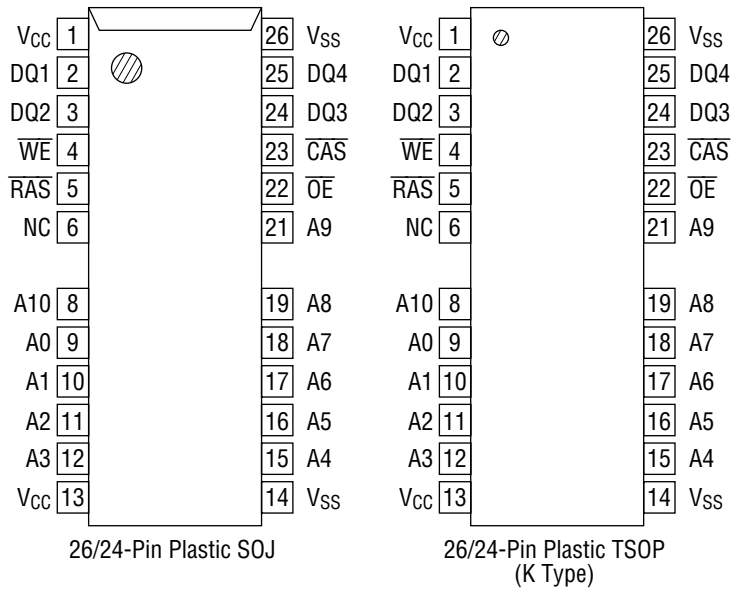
$V_{CC}$ 1
DQ1 2
DQ2 3
$\overline{WE}$ 4
$\overline{RAS}$ 5
NC 6
A10 8
A0 9
A1 10
A2 11
A3 12
$V_{CC}$ 13

26 $V_{SS}$
25 DQ4
24 DQ3
23 $\overline{CAS}$
22 $\overline{OE}$
21 A9
19 A8
18 A7
17 A6
16 A5
15 A4
14 $V_{SS}$

26/24-Pin Plastic SOJ

$V_{CC}$ 1
DQ1 2
DQ2 3
$\overline{WE}$ 4
$\overline{RAS}$ 5
NC 6
A10 8
A0 9
A1 10
A2 11
A3 12
$V_{CC}$ 13

26 $V_{SS}$
25 DQ4
24 DQ3
23 $\overline{CAS}$
22 $\overline{OE}$
21 A9
19 A8
18 A7
17 A6
16 A5
15 A4
14 $V_{SS}$

26/24-Pin Plastic TSOP (K Type)